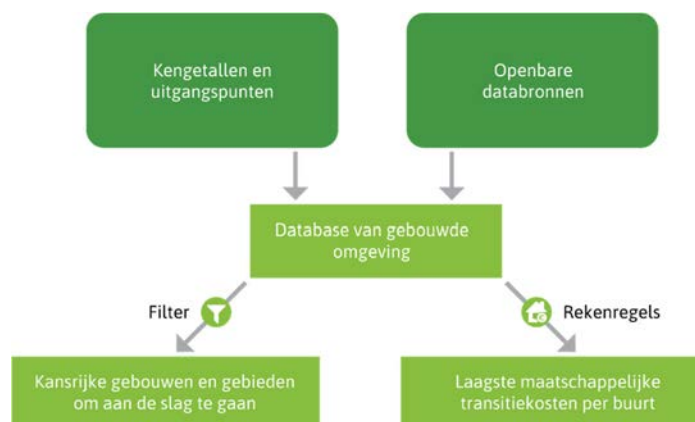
Kengetallen en uitgangspunten

Openbare databronnen

Database van gebouwde omgeving

Filter

Rekenregels

Kansrijke gebouwen en gebieden om aan de slag te gaan

Laagste maatschappelijke transitiekosten per buurt